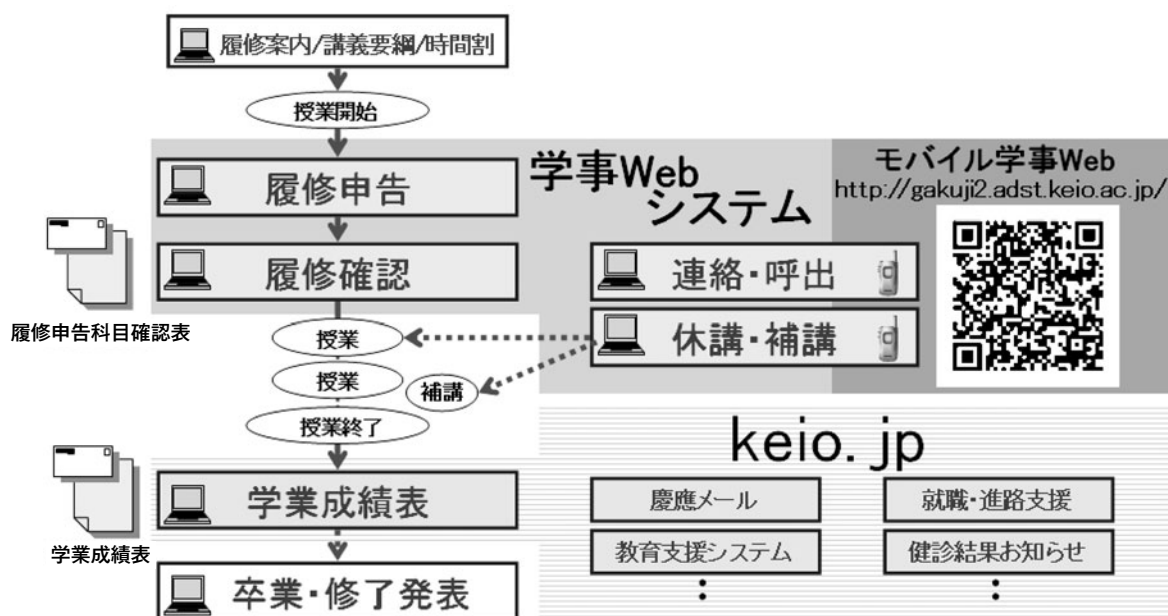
履修案内/講義要綱/時間割

授業開始

学事Web
システム

モバイル学事Web
http://gakuji2.adst.keio.ac.jp/

履修申告

履修確認

履修申告科目確認表

連絡・呼出

休講・補講

授業

授業

補講

授業終了

keio. jp

学業成績表

学業成績表

慶應メール

就職・進路支援

教育支援システム

健診結果お知らせ

:

:

卒業・修了発表